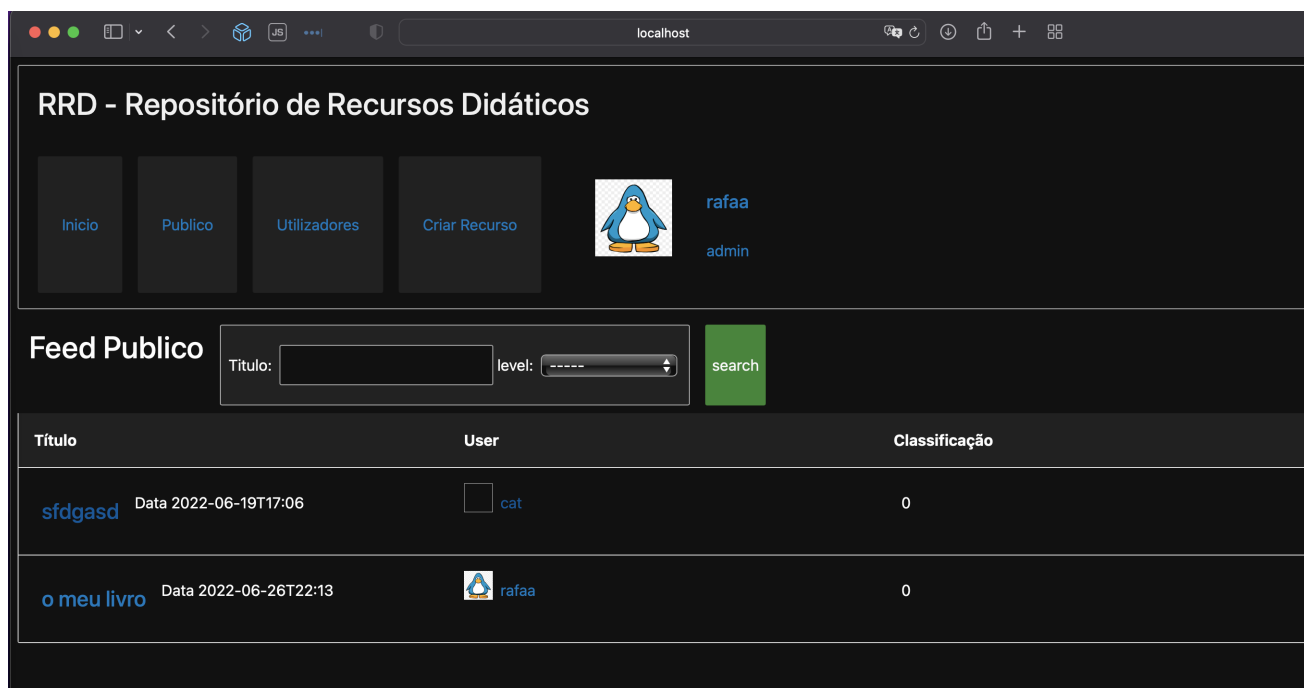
localhost

RRD - Repositório de Recursos Didáticos

Inicio

Publico

Utilizadores

Criar Recurso

rafaa

admin

Feed Publico

Titulo:

level: -----

search

| Título | User | Classificação |
|---|---|---|
| sfdgasd Data 2022-06-19T17:06 | cat | 0 |
| o meu livro Data 2022-06-26T22:13 | rafaa | 0 |